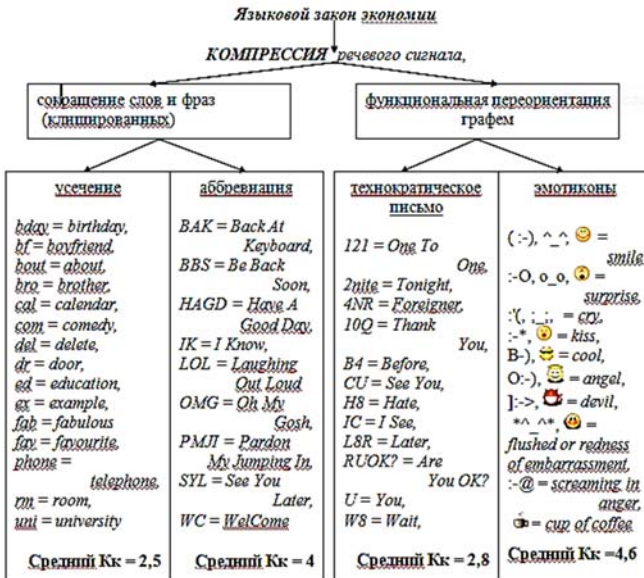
Языковой закон экономии

КОМПРЕССИЯ речевого сигнала,

сокращение слов и фраз (клипированных)

функциональная переориентация графем

усечение

bday = birthday,
bf = boyfriend,
bout = about,
bro = brother,
cal = calendar,
com = comedy,
del = delete,
dr = door,
ed = education,
ex = example,
fab = fabulous
fav = favourite,
phone = telephone,
rm = room,
uni = university

Средний Кк = 2,5

аббревиация

BAK = Back At Keyboard,
BBS = Be Back Soon,
HAGD = Have A Good Day,
IK = I Know,
LOL = Laughing Out Loud
OMG = Oh My Gosh,
PMJI = Pardon My Jumping In,
SYL = See You Later,
WC = WelCome

Средний Кк = 4

технократическое письмо

121 = One To One,
2nite = Tonight,
4NR = Foreigner,
10Q = Thank You,
B4 = Before,
CU = See You,
H8 = Hate,
IC = I See,
L8R = Later,
RUOK? = Are You OK?
U = You,
W8 = Wait,

Средний Кк = 2,8

эмотиконы

(:-), ^_^, = smile,
:-O, o_o, = surprise,
:'(, ;_;, = cry,
:-*, = kiss,
B-), = cool,
O:-), = angel,
]:->, = devil,
*^_^*, = flushed or redness of embarrassment,
:-@ = screaming in anger,
= cup of coffee

Средний Кк = 4,6